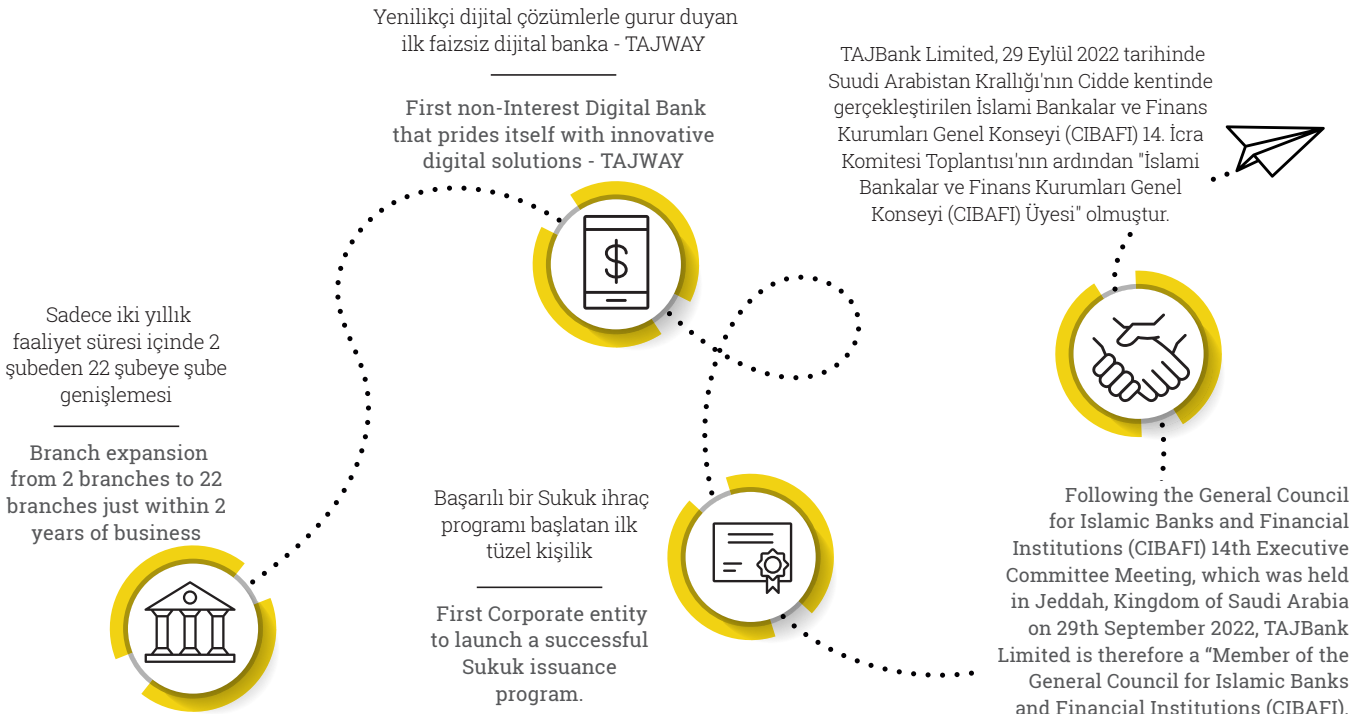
Yenilikçi dijital çözümlerle gurur duyan ilk faizsiz dijital banka - TAJWAY

First non-Interest Digital Bank that prides itself with innovative digital solutions - TAJWAY

TAJBank Limited, 29 Eylül 2022 tarihinde Suudi Arabistan Krallığı'nın Cidde kentinde gerçekleştirilen İslami Bankalar ve Finans Kurumları Genel Konseyi (CIBAFI) 14. İcra Komitesi Toplantısı'nın ardından "İslami Bankalar ve Finans Kurumları Genel Konseyi (CIBAFI) Üyesi" olmuştur.

Sadece iki yıllık faaliyet süresi içinde 2 şubeden 22 şubeye şube genişlemesi

Branch expansion from 2 branches to 22 branches just within 2 years of business

Başarılı bir Sukuk ihraç programı başlatan ilk tüzel kişilik

First Corporate entity to launch a successful Sukuk issuance program.

Following the General Council for Islamic Banks and Financial Institutions (CIBAFI) 14th Executive Committee Meeting, which was held in Jeddah, Kingdom of Saudi Arabia on 29th September 2022, TAJBank Limited is therefore a “Member of the General Council for Islamic Banks and Financial Institutions (CIBAFI).